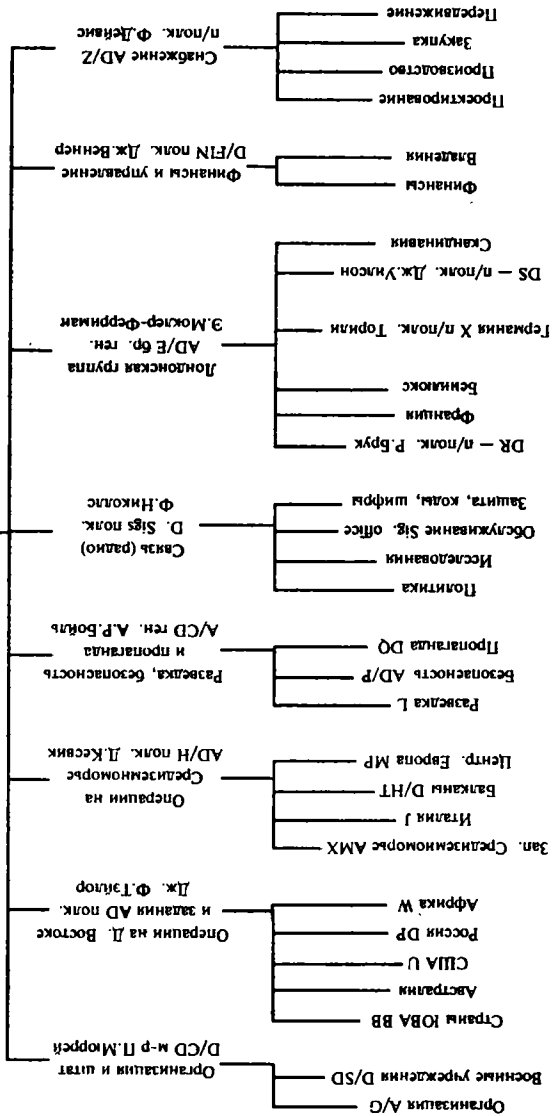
Снабжение AD/Z
п/полк. Ф.Дейвис

Передвижение
Закупка
Производство
Проектирование

Финансы и управление
D/FIN полк. Дж.Веннер

Владения
Финансы

Лондонская группа
AD/E бр. ген.
Э.Мокльер-Ферриман

Скандинавия
DS — п/полк. Дж.Уилсон
Германия X п/полк. Торнли
Бенилюкс
Франция
DR — п/полк. Р.Брук

Связь (радио)
D. Sigs полк.
Ф.Николлс

Защита, коды, шифры
Обслуживание Sig. office
Исследования
Политика

Разведка, безопасность и пропаганда
A/CD ген. А.Р.Бойль

Пропаганда DQ
Безопасность AD/P
Разведка L

Операции на Средиземноморье
AD/H полк. Д.Кесвик

Центр. Европа MP
Балканы D/HT
Италия J
Зап. Средиземноморье AMX

Операции на Д. Востоке и задания AD полк.
Дж. Ф.Тейлор

Африка W
Россия DP
США U
Австралия
Страны ЮВА BB

Организация и штат
D/CD м-р П.Мюррей

Военные учреждения D/SD
Организация A/G